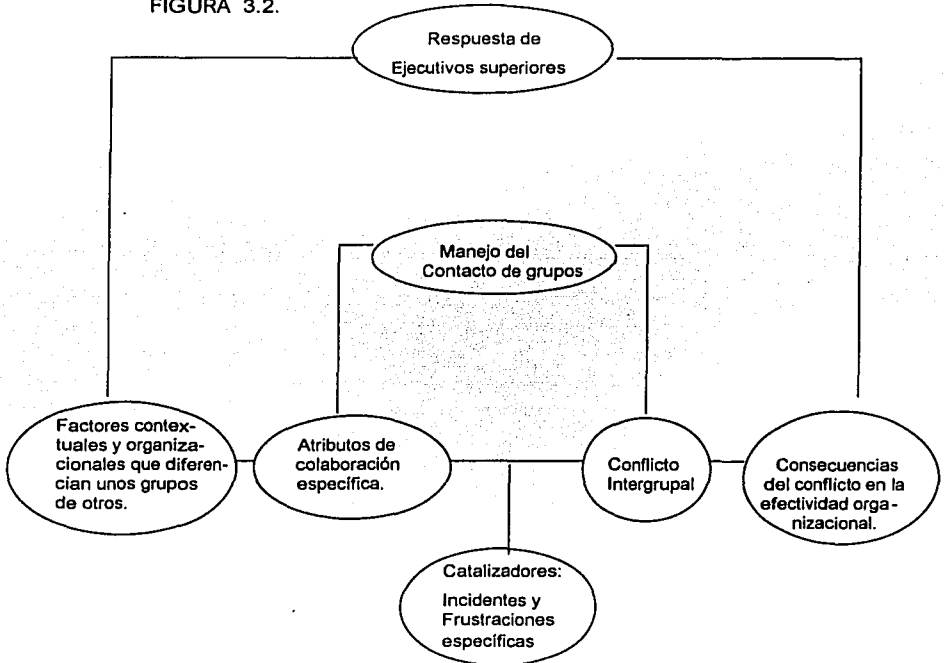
FIGURA 3.2.

Respuesta de Ejecutivos superiores

Manejo del Contacto de grupos

Factores contextuales y organizacionales que diferencian unos grupos de otros.

Atributos de colaboración específica.

Conflicto Intergrupal

Consecuencias del conflicto en la efectividad organizacional.

Catalizadores: Incidentes y Frustraciones específicas